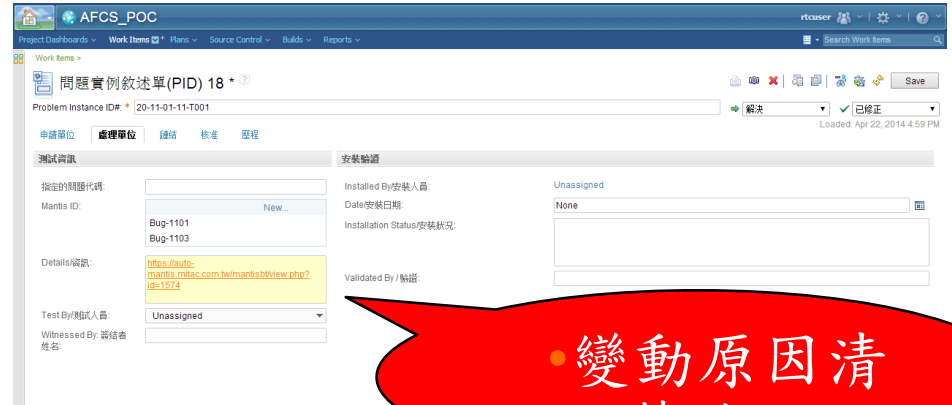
AFCS_POC

rtcuser

Project Dashboards Work Items Plans Source Control Builds Reports

Search Work Items

Work Items >

問題實例敘述單(PID) 18 *

Save

Problem Instance ID#: * 20-11-01-11-T001

解決

已修正

Loaded: Apr 22, 2014 4:59 PM

申請單位 處理單位 歸結 核准 歷程

測試資訊

指定的問題代碼:

Mantis ID:

New...

Bug-1101

Bug-1103

Details/資訊:

https://auto-mantis.mitac.com.tw/mantisbt/view.php?id=1574

Test By/測試人員:

Unassigned

Witnessed By: 簽結者姓名:

安裝驗證

Installed By/安裝人員:

Unassigned

Date/安裝日期:

None

Installation Status/安裝狀況:

Validated By / 驗證:

•變動原因清